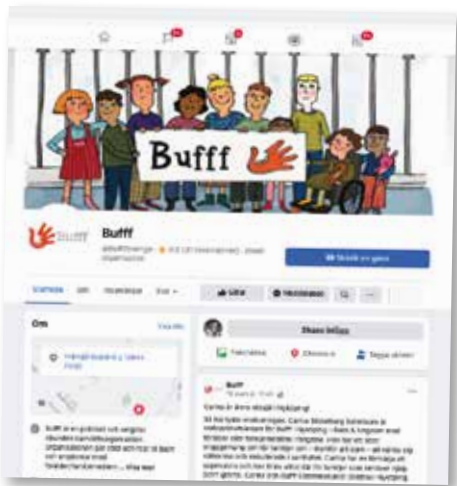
Bufff

Bufff

Bufff

@BufffSverige · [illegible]

Skicka ett meddelande

Startsida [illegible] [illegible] Mer

Gilla

Meddelande

Om

Visa alla

Bufff är en politiskt och religiöst obunden barnrättsorganisation. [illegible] ... Visa mer

Skapa inlägg

Foto/video

Checka in

Tagga vänner

Bufff

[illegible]

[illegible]